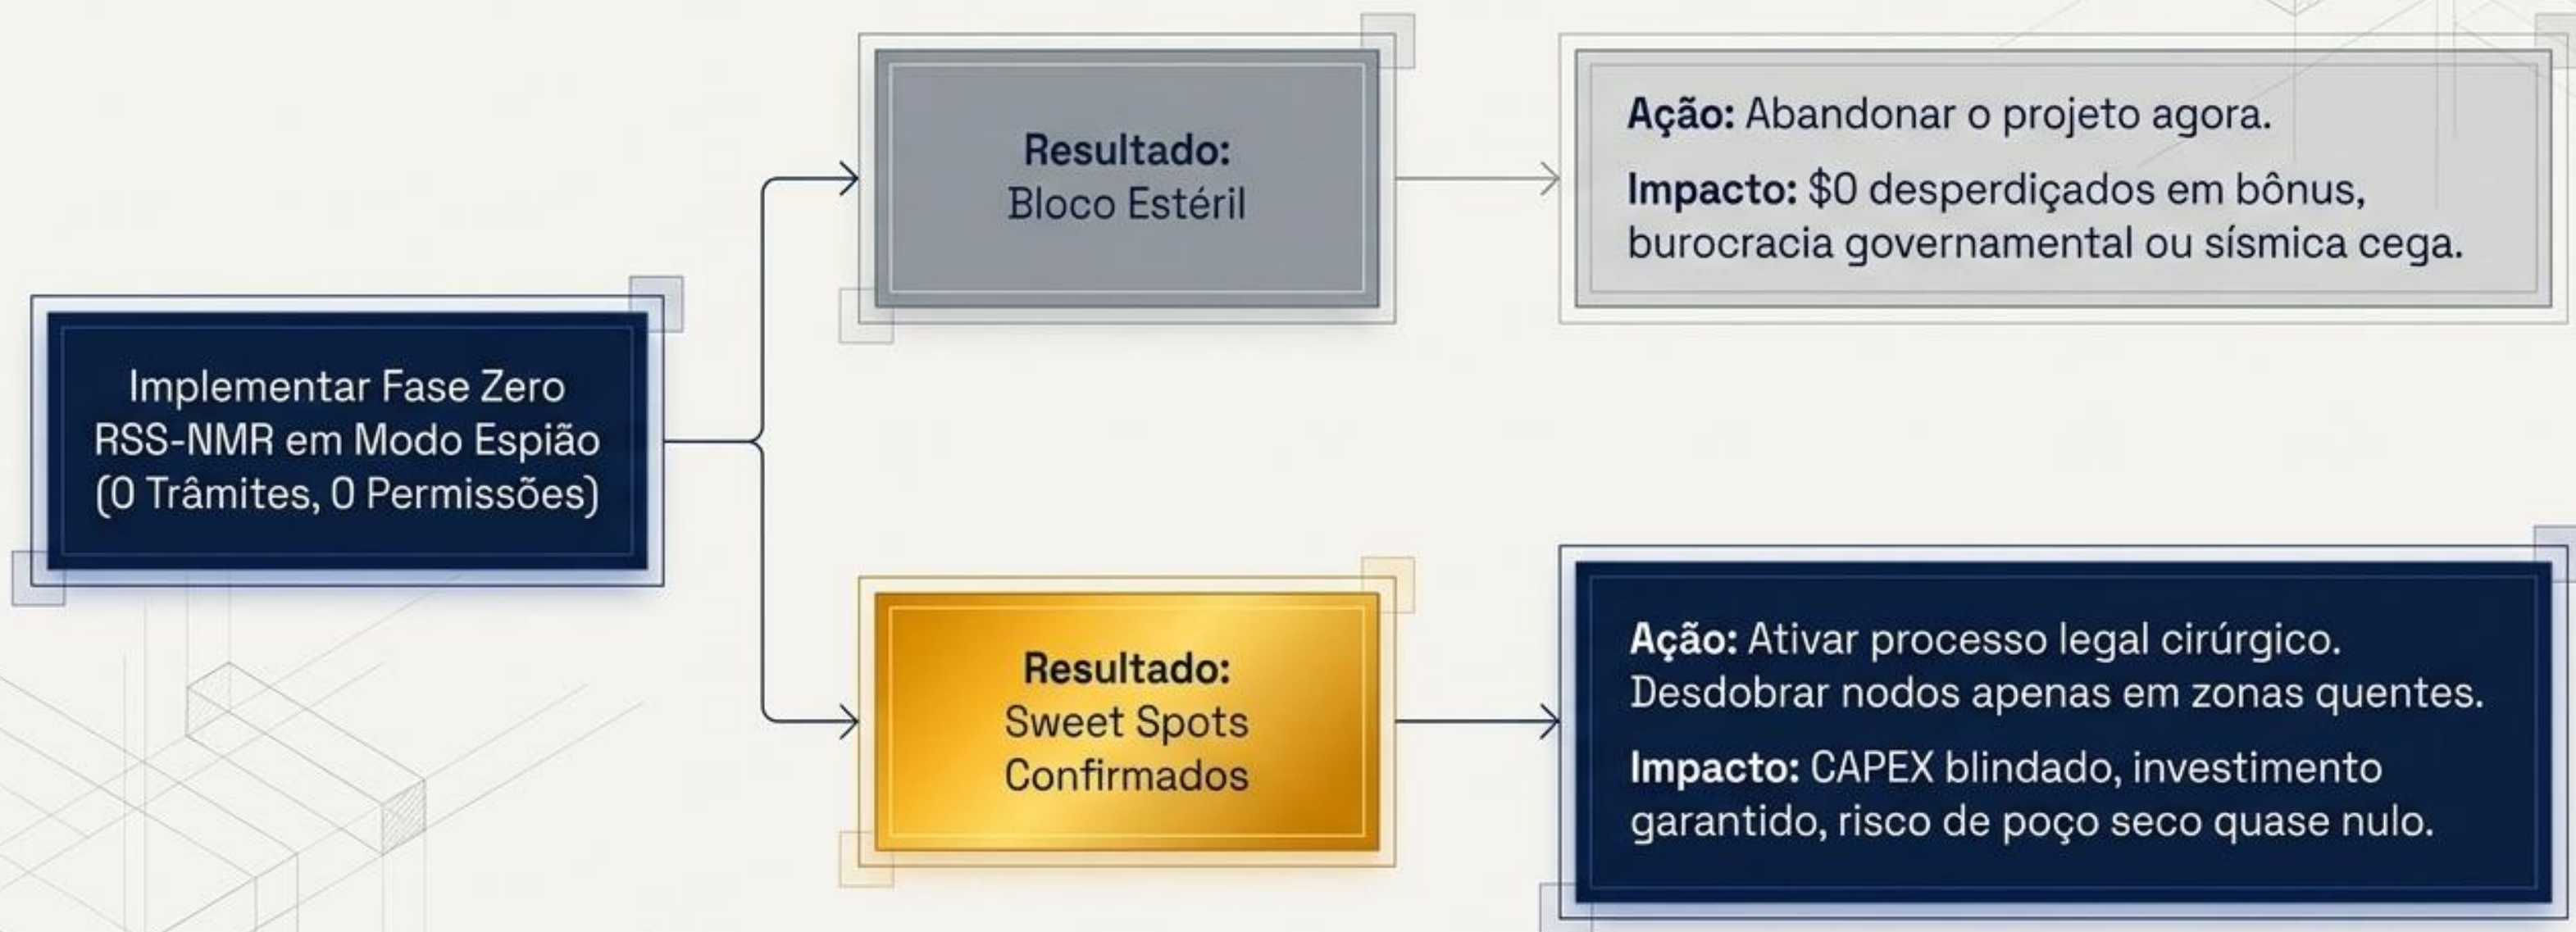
Implementar Fase Zero RSS-NMR em Modo Espião (0 Trâmites, 0 Permissões)

Resultado: Bloco Estéril

Ação: Abandonar o projeto agora.

Impacto: \$0 desperdiçados em bônus, burocracia governamental ou sísmica cega.

Resultado: Sweet Spots Confirmados

Ação: Ativar processo legal cirúrgico. Desdobrar nodos apenas em zonas quentes.

Impacto: CAPEX blindado, investimento garantido, risco de poço seco quase nulo.